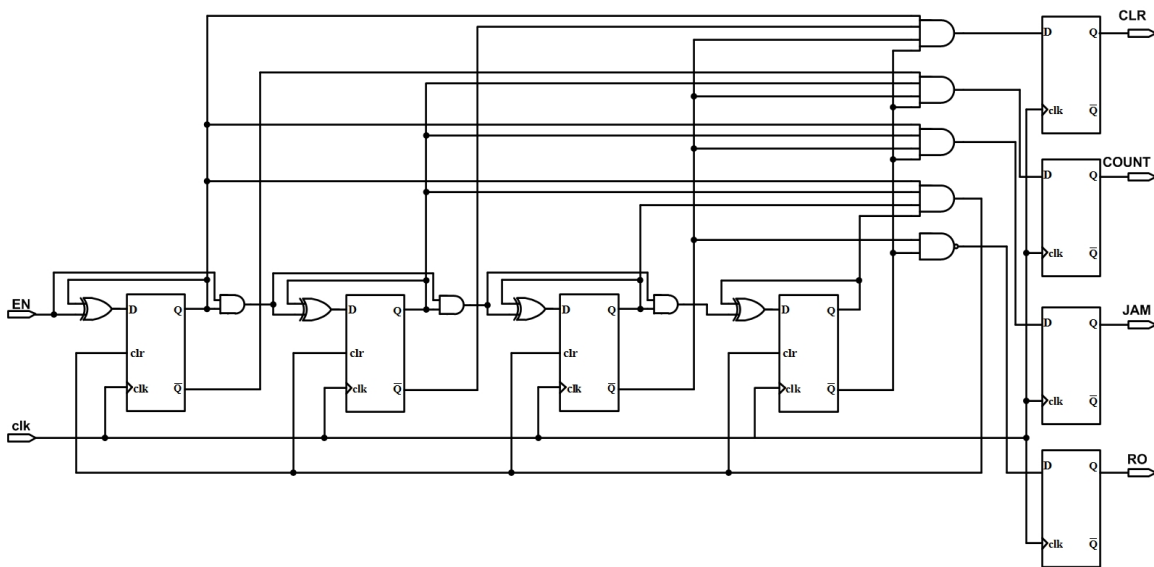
CLR
D
Q
clk
$\overline{Q}$
COUNT
D
Q
clk
$\overline{Q}$
JAM
D
Q
clk
$\overline{Q}$
RO
D
Q
clk
$\overline{Q}$
EN
D
Q
clr
clk
$\overline{Q}$
D
Q
clr
clk
$\overline{Q}$
D
Q
clr
clk
$\overline{Q}$
D
Q
clr
clk
$\overline{Q}$
clk